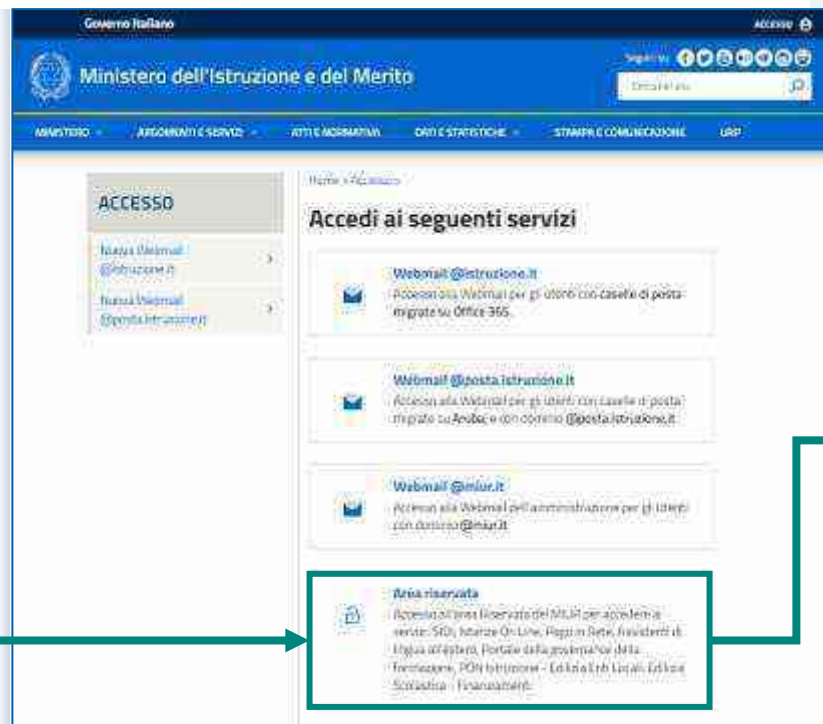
Governo Italiano

ACCEDI

Ministero dell'Istruzione e del Merito

Seguici su

Cerca nel sito

MINISTERO ARGOMENTI E SERVIZI ATTI E NORMATIVA DATI E STATISTICHE STAMPA E COMUNICAZIONE URP

ACCESSO

Nuova Webmail @istruzione.it

Nuova Webmail @posta.istruzione.it

Home > Accesso

Accedi ai seguenti servizi

Webmail @istruzione.it
Accesso alla Webmail per gli utenti con caselle di posta migrate su Office 365.

Webmail @posta.istruzione.it
Accesso alla Webmail per gli utenti con caselle di posta migrate su Aruba e con dominio @posta.istruzione.it

Webmail @miur.it
Accesso alla Webmail dell'amministrazione per gli utenti con dominio @miur.it

Area riservata
Accesso all'area Riservata del MIUR per accedere ai servizi: SIDI, Istanze On Line, Pago in Rete, Assistenti di Lingua all'estero, Portale della governance della formazione, PON Istruzione - Edilizia Enti Locali, Edilizia Scolastica - Finanziamenti.